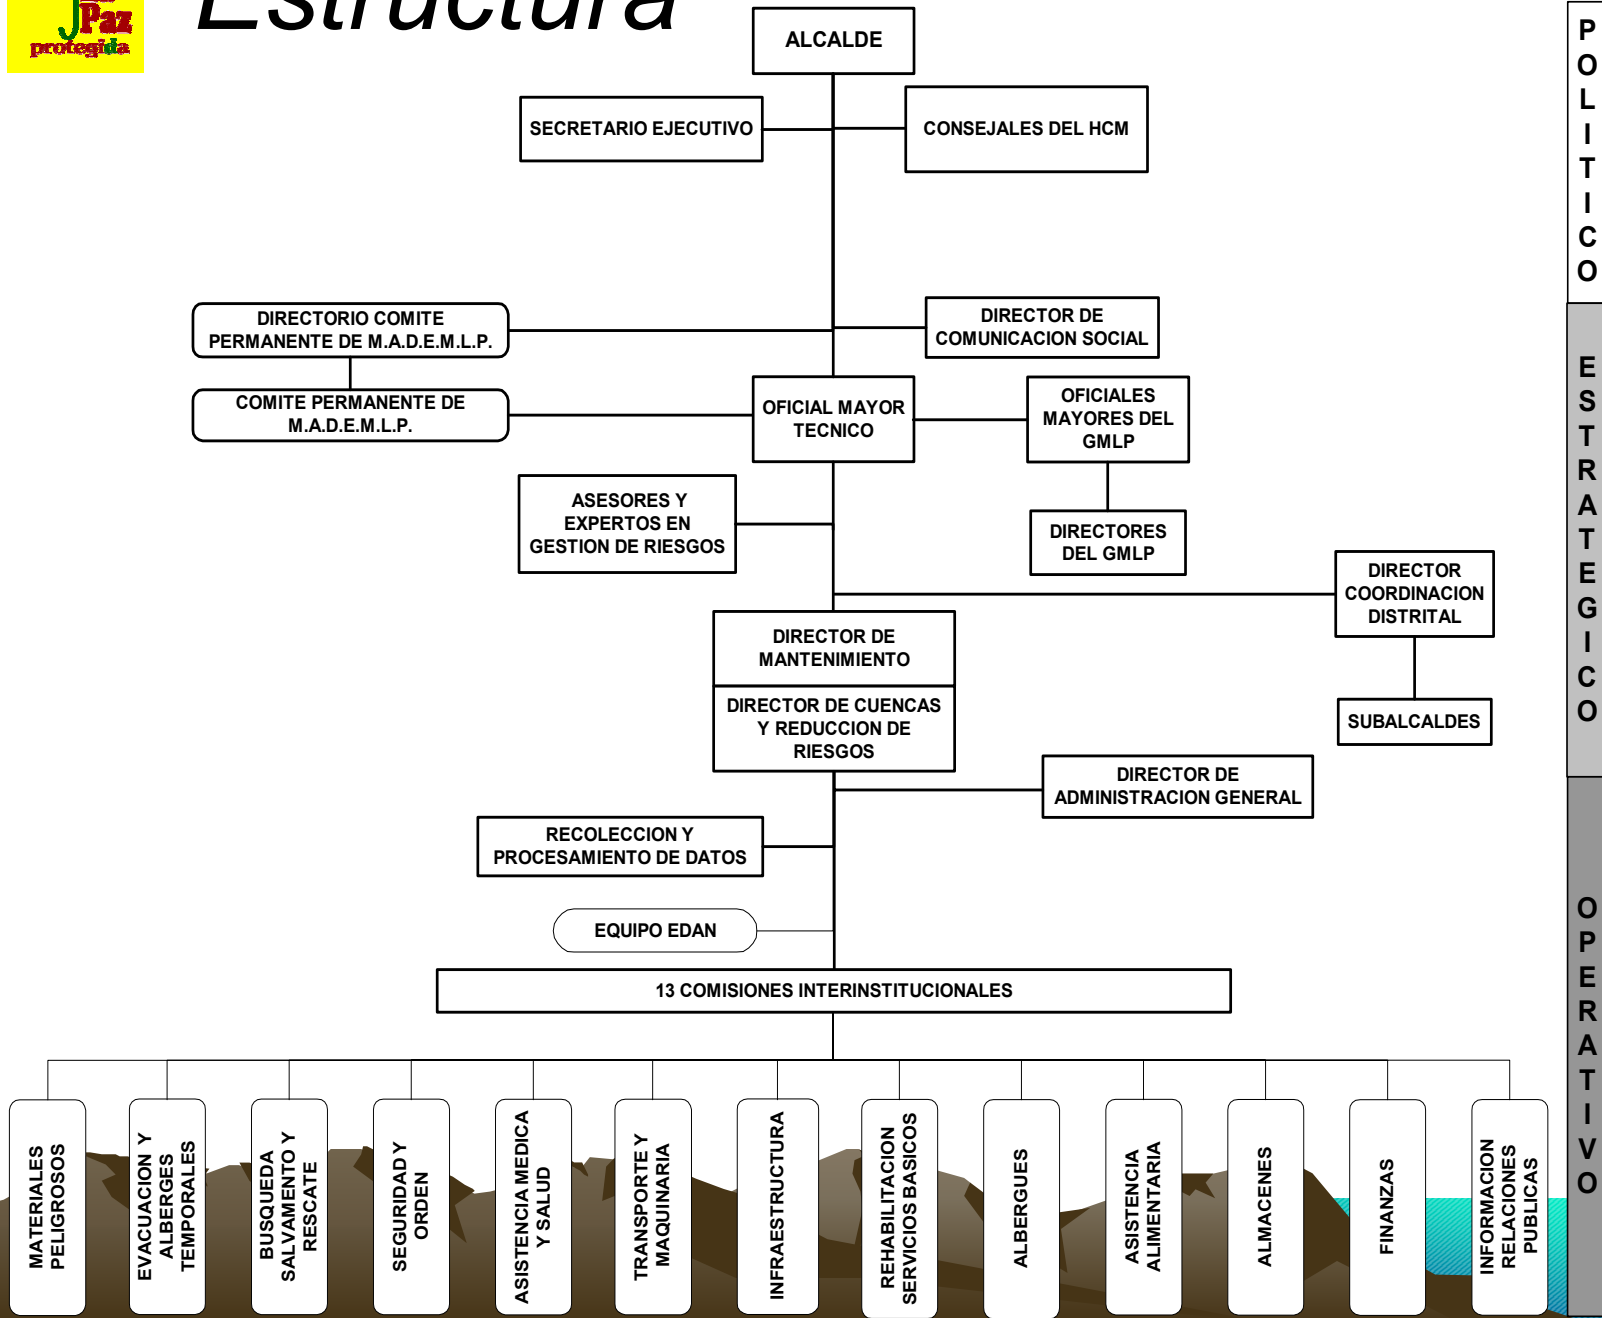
Paz protegida

Estructura

ALCALDE

SECRETARIO EJECUTIVO

CONSEJALES DEL HCM

DIRECTORIO COMITE PERMANENTE DE M.A.D.E.M.L.P.

DIRECTOR DE COMUNICACION SOCIAL

COMITE PERMANENTE DE M.A.D.E.M.L.P.

OFICIAL MAYOR TECNICO

OFICIALES MAYORES DEL GMLP

ASESORES Y EXPERTOS EN GESTION DE RIESGOS

DIRECTORES DEL GMLP

DIRECTOR COORDINACION DISTRITAL

DIRECTOR DE MANTENIMIENTO

DIRECTOR DE CUENCAS Y REDUCCION DE RIESGOS

SUBALCALDES

DIRECTOR DE ADMINISTRACION GENERAL

RECOLECCION Y PROCESAMIENTO DE DATOS

EQUIPO EDAN

13 COMISIONES INTERINSTITUCIONALES

MATERIALES PELIGROSOS

EVACUACION Y ALBERGES TEMPORALES

BUSQUEDA SALVAMENTO Y RESCATE

SEGURIDAD Y ORDEN

ASISTENCIA MEDICA Y SALUD

TRANSPORTE Y MAQUINARIA

INFRAESTRUCTURA

REHABILITACION SERVICIOS BASICOS

ALBERGUES

ASISTENCIA ALIMENTARIA

ALMACENES

FINANZAS

INFORMACION RELACIONES PUBLICAS

POLITICO

ESTRATEGICO

OPERATIVO